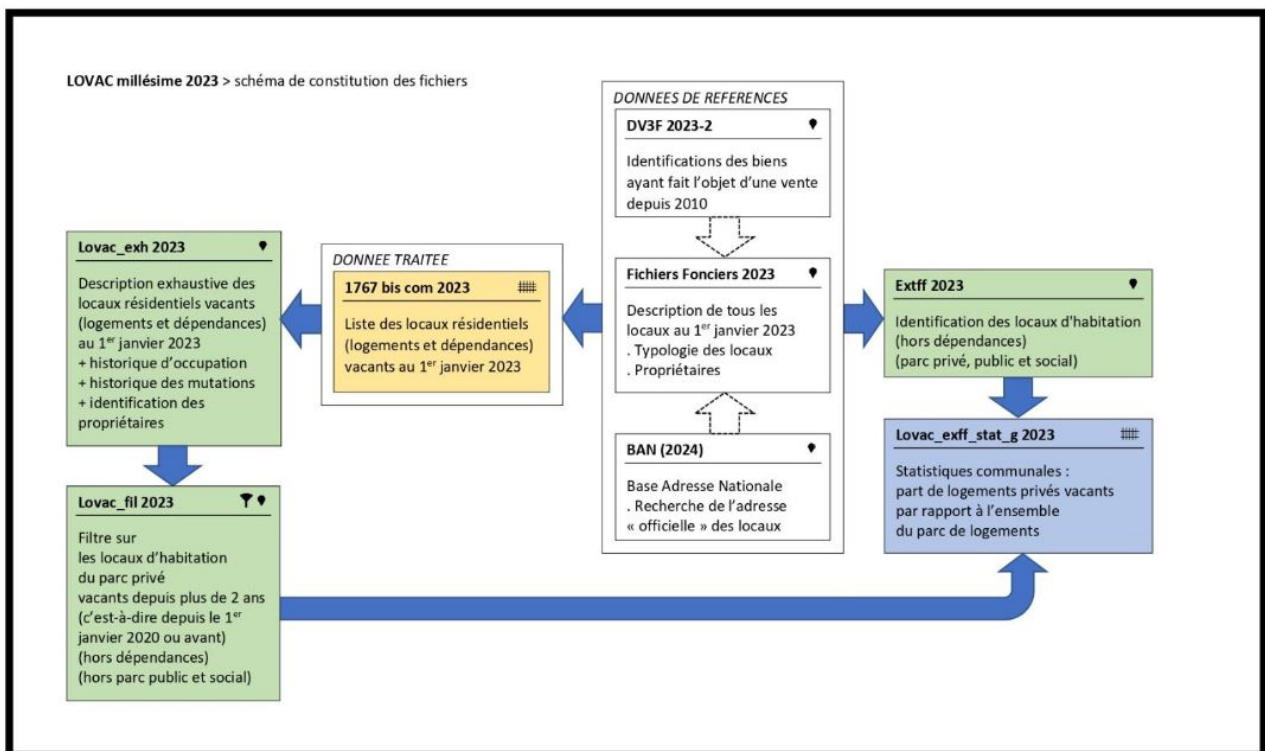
LOVAC millésime 2023 > schéma de constitution des fichiers

DONNEES DE REFERENCES

DV3F 2023-2

Identifications des biens ayant fait l'objet d'une vente depuis 2010

Fichiers Fonciers 2023

Description de tous les locaux au 1$^{er}$ janvier 2023
. Typologie des locaux
. Propriétaires

BAN (2024)

Base Adresse Nationale
. Recherche de l'adresse « officielle » des locaux

DONNEE TRAITEE

1767 bis com 2023

Liste des locaux résidentiels (logements et dépendances) vacants au 1$^{er}$ janvier 2023

Lovac_exh 2023

Description exhaustive des locaux résidentiels vacants (logements et dépendances) au 1$^{er}$ janvier 2023
+ historique d'occupation
+ historique des mutations
+ identification des propriétaires

Lovac_fil 2023

Filtre sur
les locaux d'habitation
du parc privé
vacants depuis plus de 2 ans (c'est-à-dire depuis le 1$^{er}$ janvier 2020 ou avant)
(hors dépendances)
(hors parc public et social)

Extff 2023

Identification des locaux d'habitation (hors dépendances)
(parc privé, public et social)

Lovac_exff_stat_g 2023

Statistiques communales :
part de logements privés vacants par rapport à l'ensemble du parc de logements